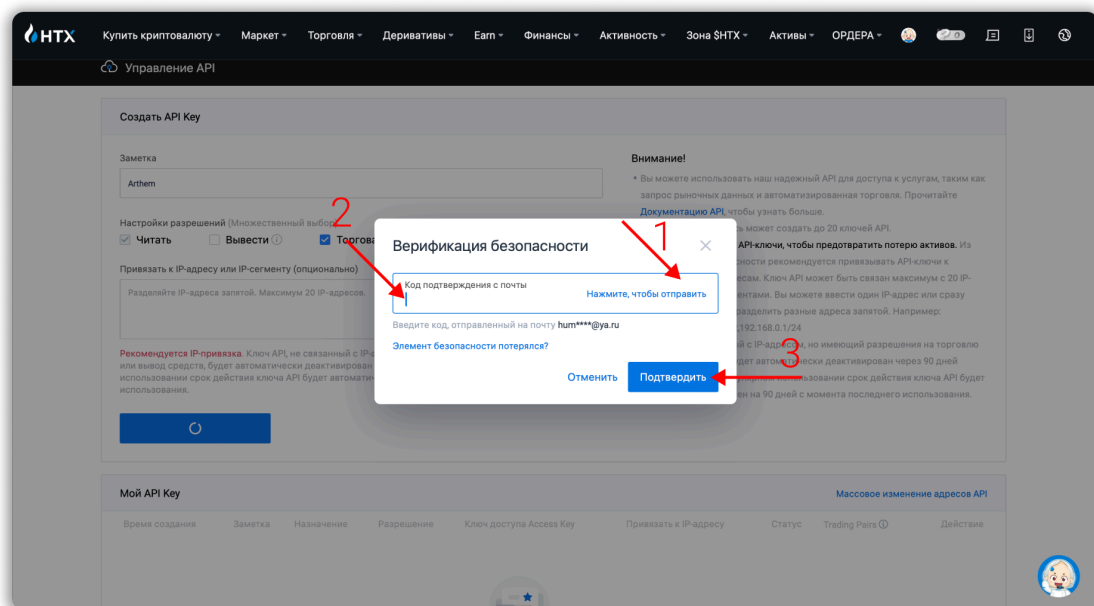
HTX Купить криптовалюту Маркет Торговля Деривативы Earn Финансы Активность Зона $HTX Активы ОРДЕРА

Управление API

Создать API Key

Заметка

Arthem

Настройки разрешений (Множественный выбор)

Читать Вывести Торговл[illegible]

Привязать к IP-адресу или IP-сегменту (опционально)

Разделяйте IP-адреса запятой. Максимум 20 IP-адресов.

Рекомендуется IP-привязка. Ключ API, не связанный с IP-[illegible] или вывод средств, будет автоматически деактивирован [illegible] использовании срок действия ключа API будет автоматич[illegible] использования.

Внимание!

• Вы можете использовать наш надежный API для доступа к услугам, таким как запрос рыночных данных и автоматизированная торговля. Прочитайте Документацию API, чтобы узнать больше.

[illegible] может создать до 20 ключей API.

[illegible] API-ключи, чтобы предотвратить потерю активов. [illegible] ности рекомендуется привязывать API-ключи к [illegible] есам. Ключ API может быть связан максимум с 20 IP-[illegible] ентами. Вы можете ввести один IP-адрес или сразу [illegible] разделить разные адреса запятой. Например: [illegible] 192.168.0.1/24

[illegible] й с IP-адресом, но имеющий разрешения на торговлю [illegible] дет автоматически деактивирован через 90 дней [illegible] использовании срок действия ключа API будет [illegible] на 90 дней с момента последнего использования.

Верификация безопасности

Код подтверждения с почты

Нажмите, чтобы отправить

Введите код, отправленный на почту hum****@ya.ru

Элемент безопасности потерялся?

Отменить Подтвердить

1

2

3

Мой API Key

Массовое изменение адресов API

Время создания Заметка Назначение Разрешение Ключ доступа Access Key Привязать к IP-адресу Статус Trading Pairs Действие